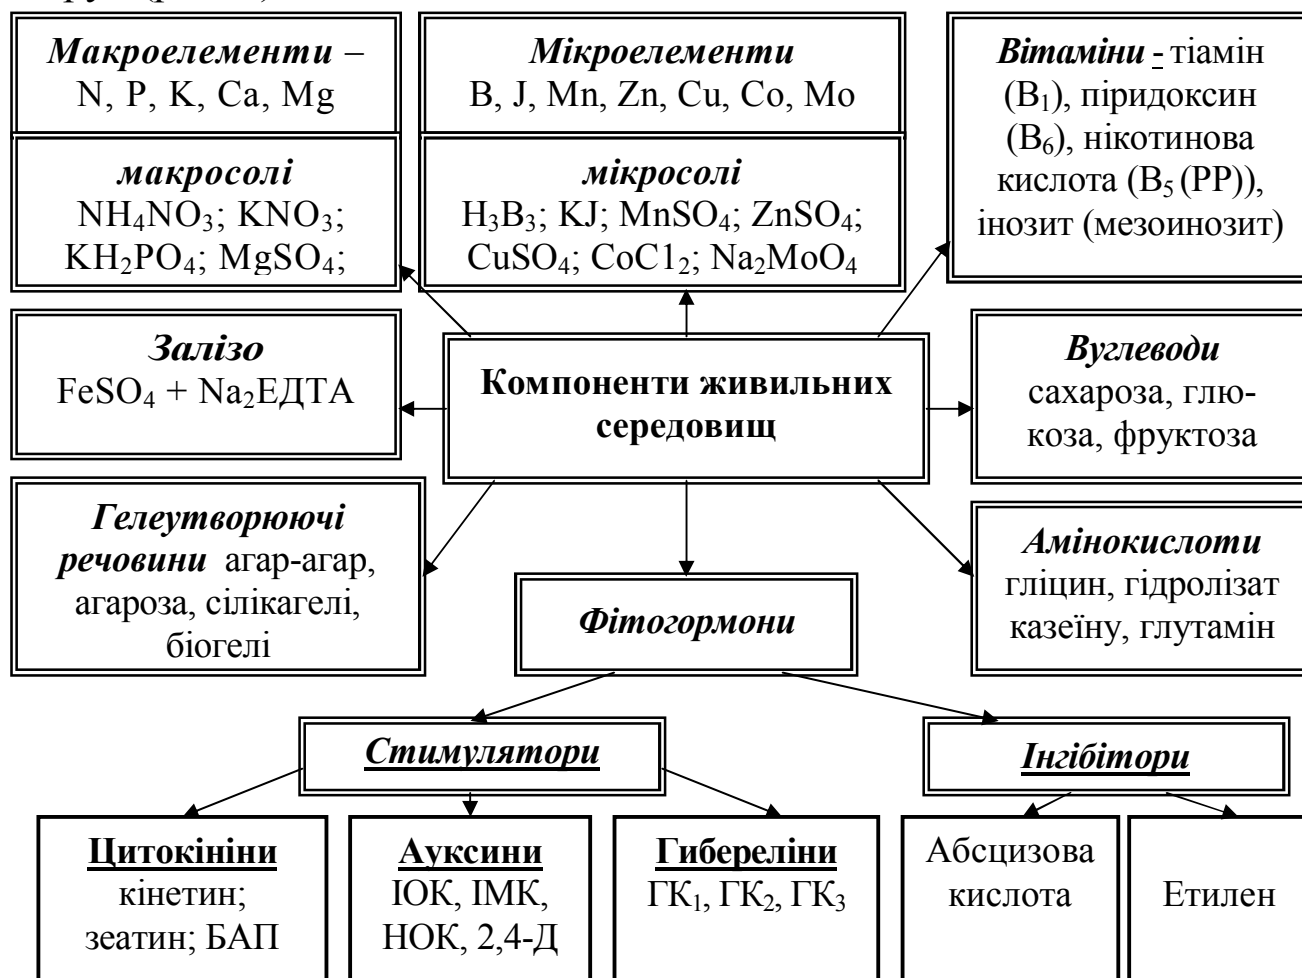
Макроелементи – N, P, K, Ca, Mg

Мікроелементи B, J, Mn, Zn, Cu, Co, Mo

Вітаміни - тіамін ($B_1$), піридоксин ($B_6$), нікотинова кислота ($B_5$ (PP)), інозит (мезоинозит)

макросолі $NH_4NO_3$; $KNO_3$; $KH_2PO_4$; $MgSO_4$;

мікросолі $H_3B_3$; KJ; $MnSO_4$; $ZnSO_4$; $CuSO_4$; $CoC1_2$; $Na_2MoO_4$

Залізо $FeSO_4$ + $Na_2$ЕДТА

Компоненти живильних середовищ

Вуглеводи сахароза, глюкоза, фруктоза

Гелеутворюючі речовини агар-агар, агароза, сілікагелі, біогелі

Фітогормони

Амінокислоти гліцин, гідролізат казеїну, глутамін

Стимулятори

Інгібітори

Цитокініни кінетин; зеатин; БАП

Ауксини ІОК, ІМК, НОК, 2,4-Д

Гибереліни $ГК_1$, $ГК_2$, $ГК_3$

Абсцизова кислота

Етилен